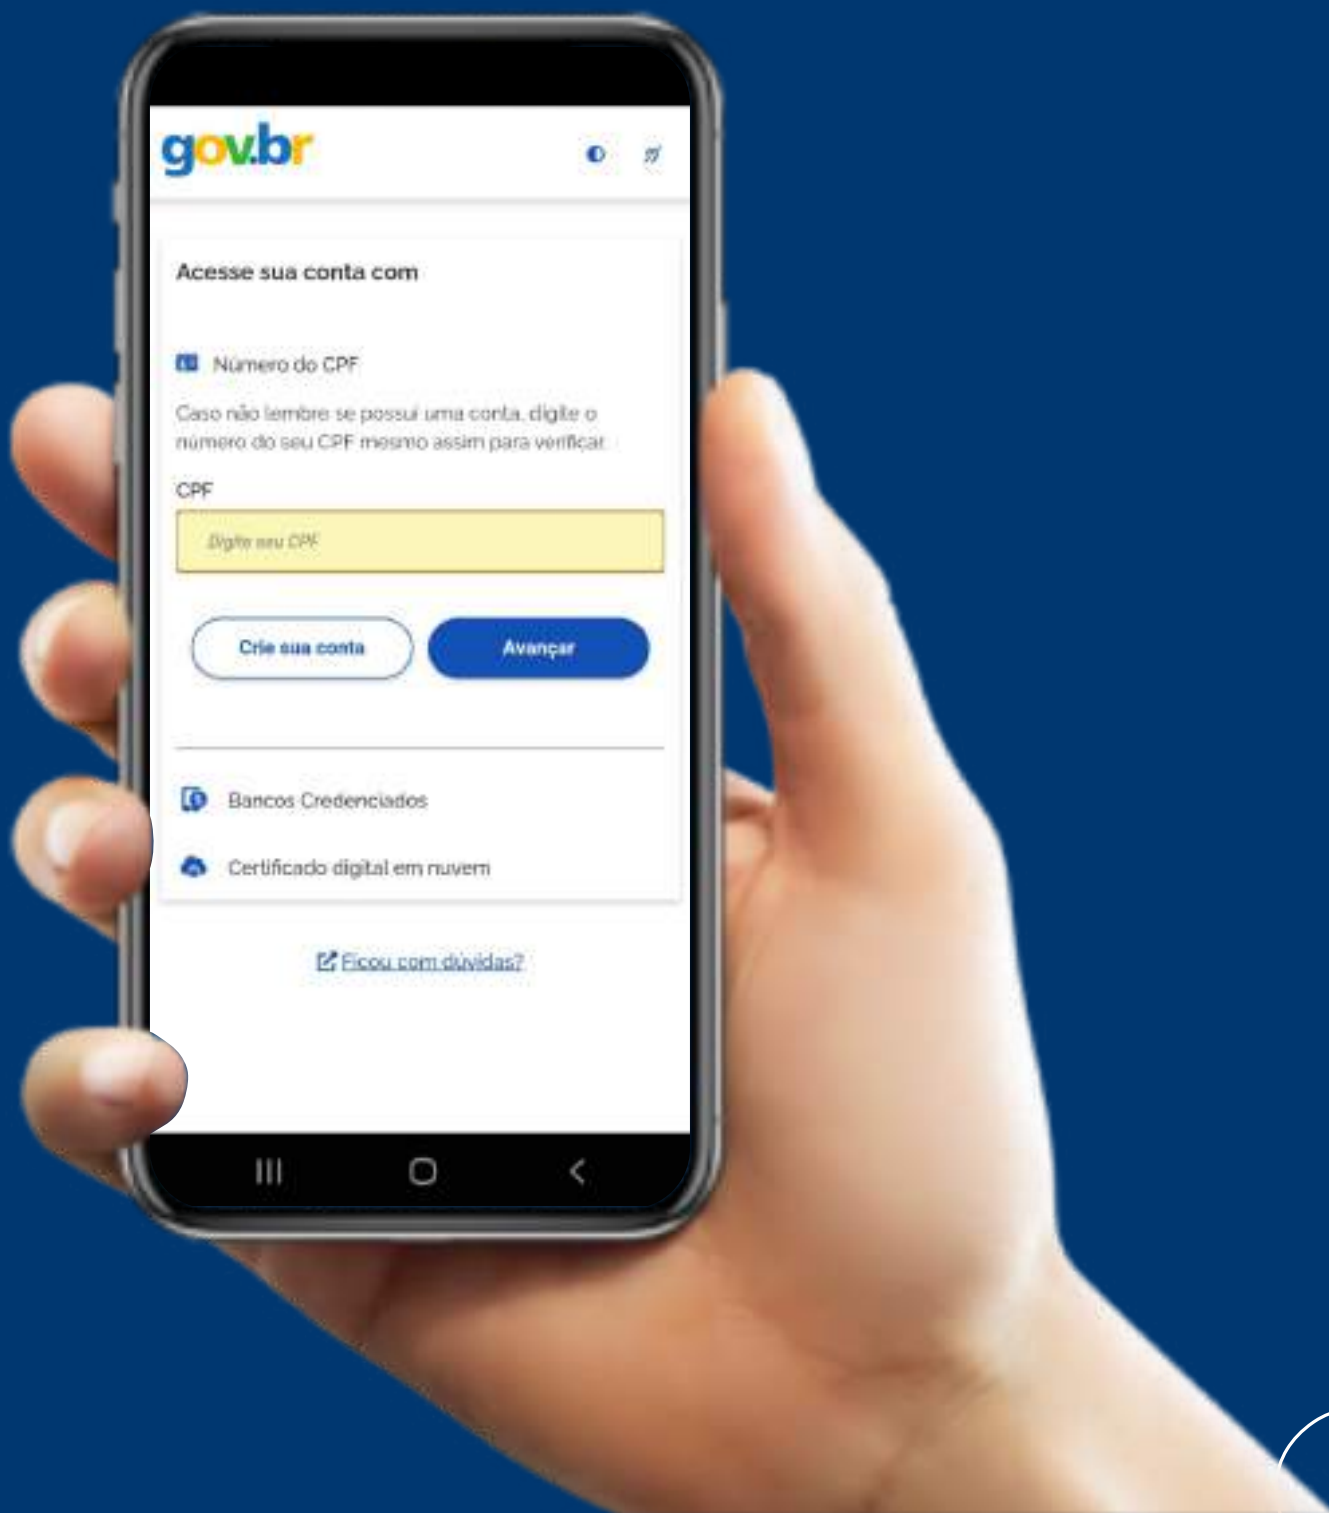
gov.br

Acesse sua conta com

Número do CPF

Caso não lembre se possui uma conta, digite o número do seu CPF mesmo assim para verificar.

CPF

Digite seu CPF

Crie sua conta

Avançar

Bancos Credenciados

Certificado digital em nuvem

Ficou com dúvidas?